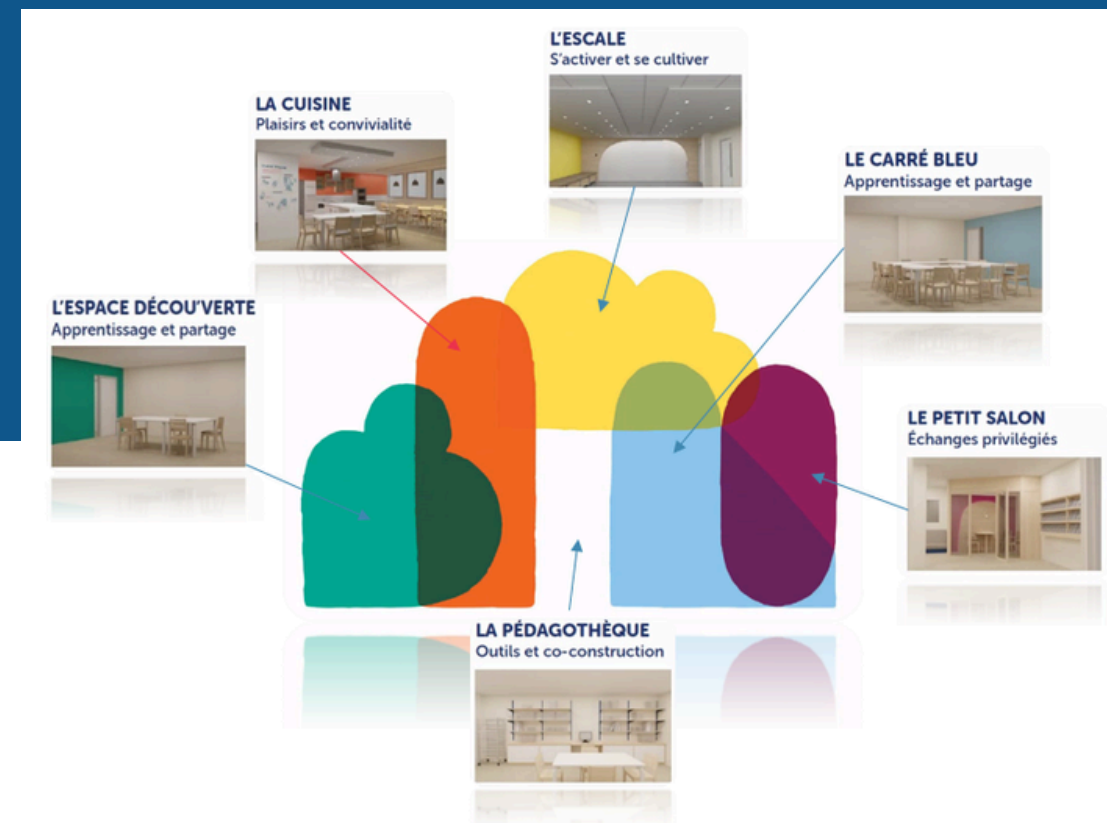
L'ESCALE
S'activer et se cultiver

LA CUISINE
Plaisirs et convivialité

LE CARRÉ BLEU
Apprentissage et partage

L'ESPACE DÉCOU'VERTE
Apprentissage et partage

LE PETIT SALON
Échanges privilégiés

LA PÉDAGOTHÈQUE
Outils et co-construction